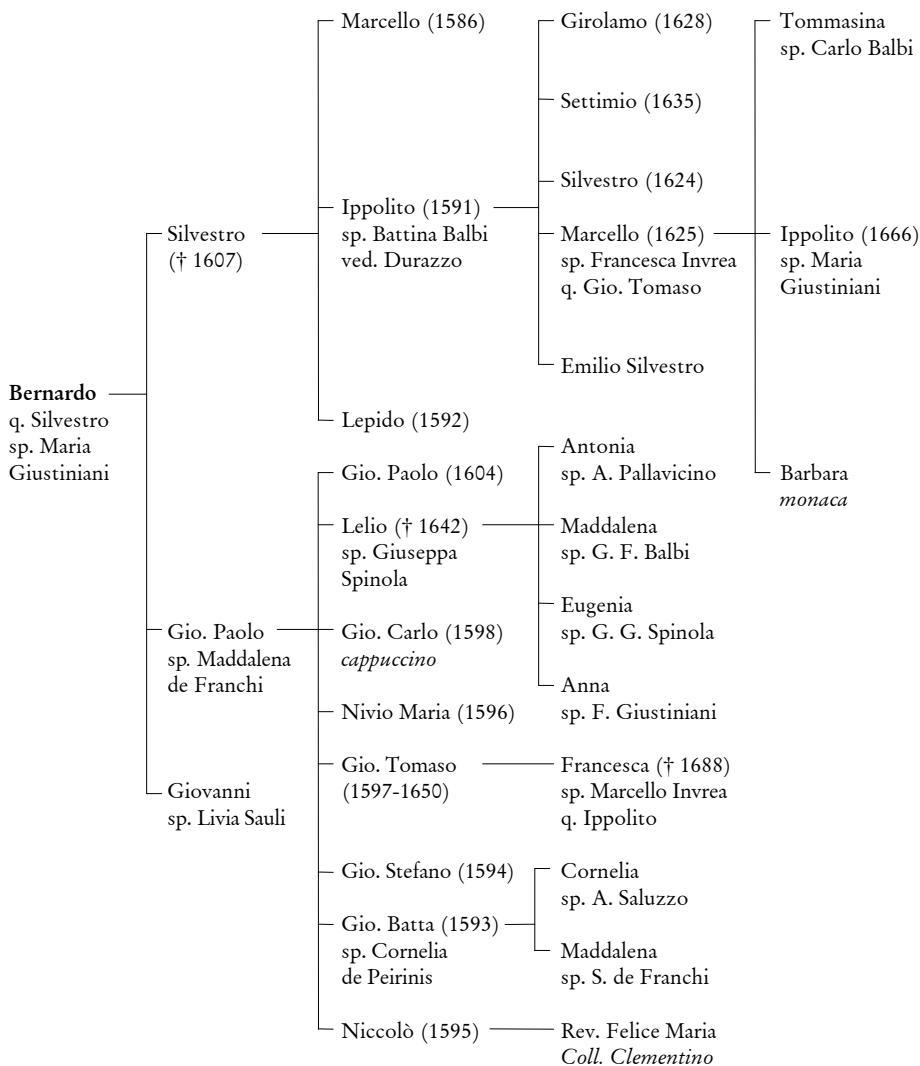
**Bernardo**
q. Silvestro
sp. Maria
Giustiniani

Silvestro
(† 1607)

Gio. Paolo
sp. Maddalena
de Franchi

Giovanni
sp. Livia Sauli

Marcello (1586)

Ippolito (1591)
sp. Battina Balbi
ved. Durazzo

Lepido (1592)

Gio. Paolo (1604)

Lelio († 1642)
sp. Giuseppa
Spinola

Gio. Carlo (1598)
*cappuccino*

Nivio Maria (1596)

Gio. Tomaso
(1597-1650)

Gio. Stefano (1594)

Gio. Batta (1593)
sp. Cornelia
de Peirinis

Niccolò (1595)

Girolamo (1628)

Settimio (1635)

Silvestro (1624)

Marcello (1625)
sp. Francesca Invrea
q. Gio. Tomaso

Emilio Silvestro

Antonia
sp. A. Pallavicino

Maddalena
sp. G. F. Balbi

Eugenia
sp. G. G. Spinola

Anna
sp. F. Giustiniani

Francesca († 1688)
sp. Marcello Invrea
q. Ippolito

Cornelia
sp. A. Saluzzo

Maddalena
sp. S. de Franchi

Rev. Felice Maria
*Coll. Clementino*

Tommasina
sp. Carlo Balbi

Ippolito (1666)
sp. Maria
Giustiniani

Barbara
*monaca*